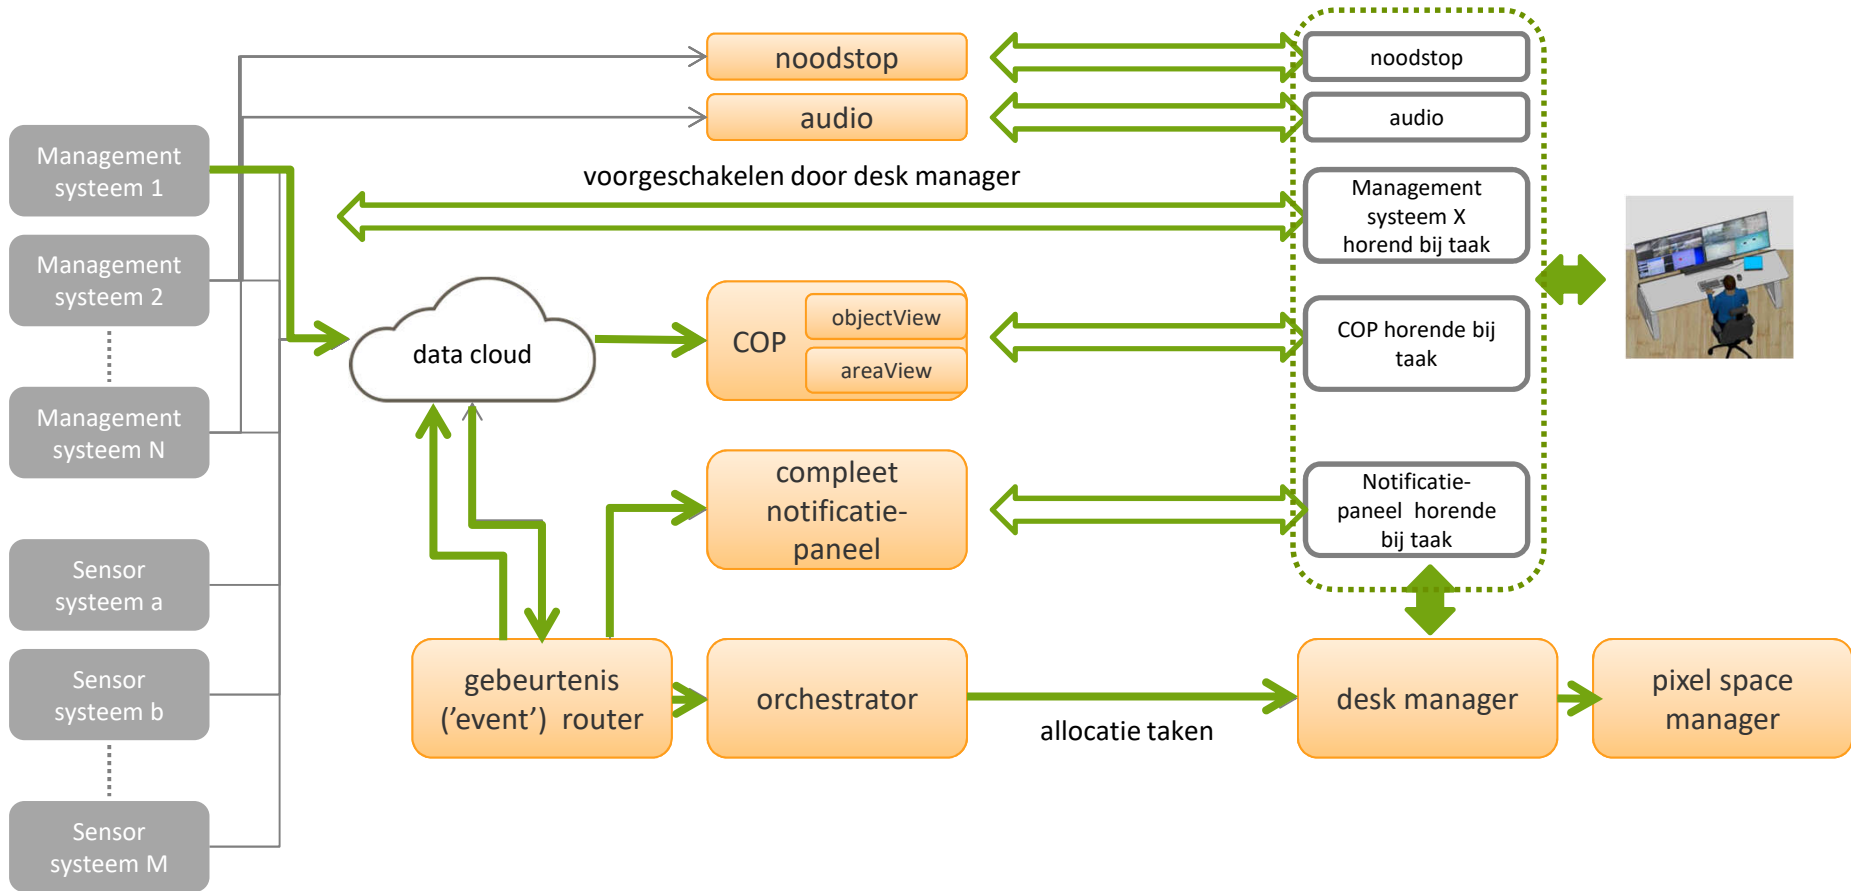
Management systeem 1

Management systeem 2

Management systeem N

Sensor systeem a

Sensor systeem b

Sensor systeem M

noodstop

audio

voorgeschakelen door desk manager

data cloud

COP

objectView

areaView

compleet notificatie-paneel

gebeurtenis ('event') router

orchestrator

allocatie taken

desk manager

pixel space manager

noodstop

audio

Management systeem X horend bij taak

COP horende bij taak

Notificatie-paneel horende bij taak